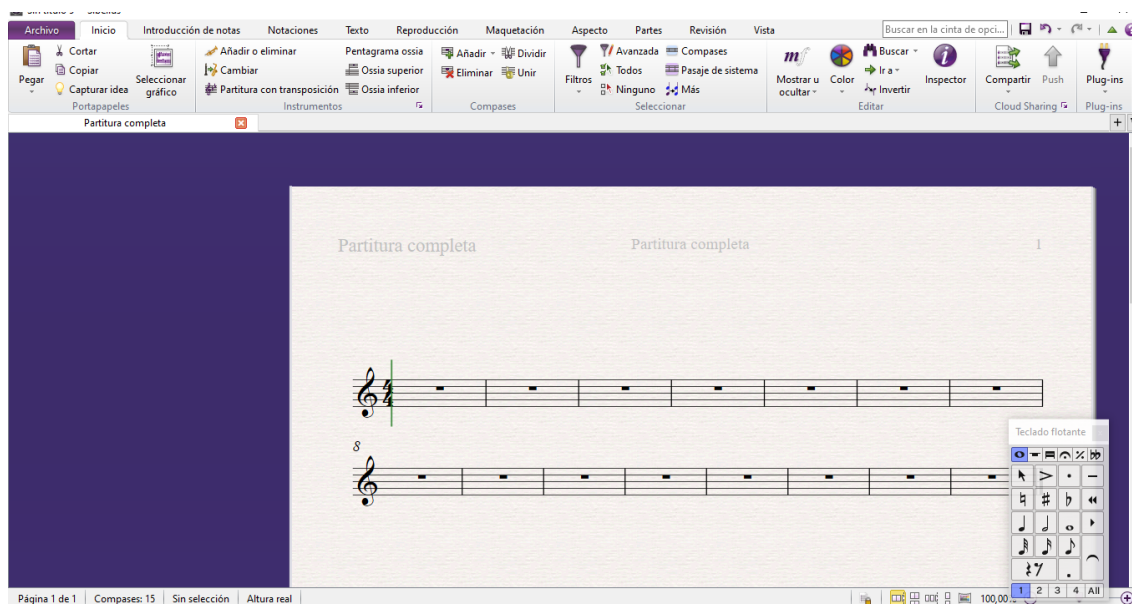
Archivo | Inicio | Introducción de notas | Notaciones | Texto | Reproducción | Maquetación | Aspecto | Partes | Revisión | Vista

Buscar en la cinta de opci...

Pegar
Cortar
Copiar
Capturar idea
Seleccionar gráfico
Portapapeles

Añadir o eliminar
Cambiar
Partitura con transposición
Pentagrama ossia
Ossia superior
Ossia inferior
Instrumentos

Añadir
Dividir
Eliminar
Unir
Compases

Filtros
Avanzada
Todos
Ninguno
Compases
Pasaje de sistema
Más
Seleccionar

Mostrar u ocultar
Color
Buscar
Ir a
Invertir
Inspector
Editar

Compartir
Push
Cloud Sharing

Plug-ins
Plug-ins

Partitura completa

Partitura completa
Partitura completa
1

8

Teclado flotante

1 2 3 4 All

Página 1 de 1 | Compases: 15 | Sin selección | Altura real

100,00